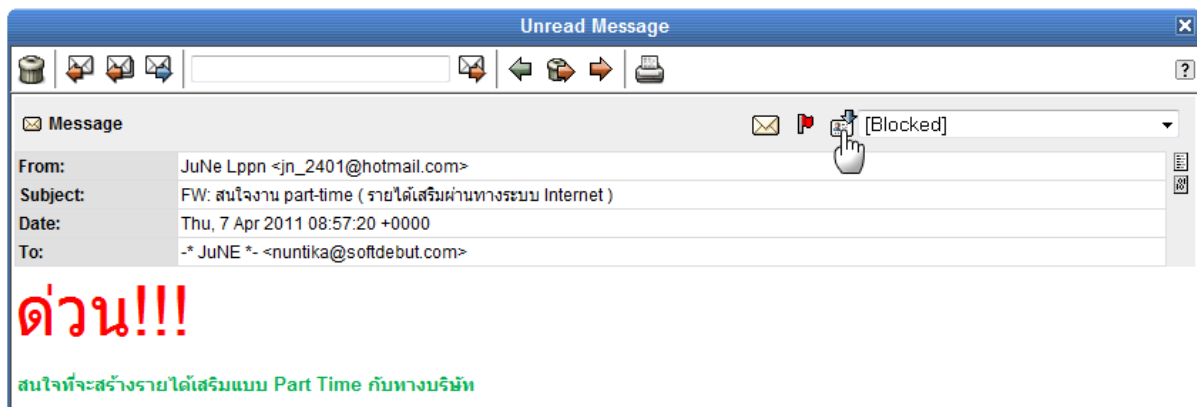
Unread Message

?

Message

[Blocked]

| From: | JuNe Lppn <jn_2401@hotmail.com> |
|---|---|
| Subject: | FW: สนใจงาน part-time ( รายได้เสริมผ่านทางระบบ Internet ) |
| Date: | Thu, 7 Apr 2011 08:57:20 +0000 |
| To: | -* JuNE *- <nuntika@softdebut.com> |

ด่วน!!!

สนใจที่จะสร้างรายได้เสริมแบบ Part Time กับทางบริษัท